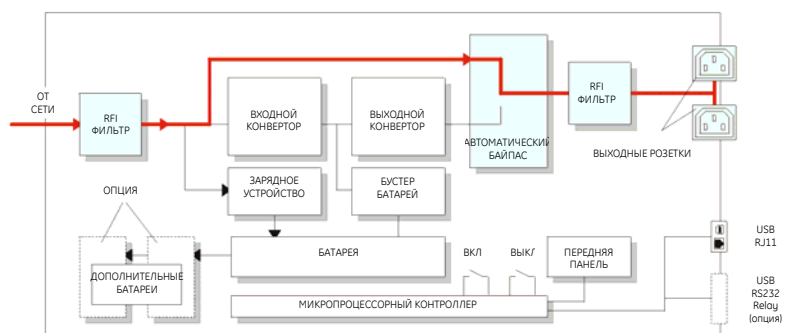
ОТ СЕТИ

RFI ФИЛЬТР

ВХОДНОЙ КОНВЕРТОР

ВЫХОДНОЙ КОНВЕРТОР

АВТОМАТИЧЕСКИЙ БАЙПАС

RFI ФИЛЬТР

ВЫХОДНЫЕ РОЗЕТКИ

ЗАРЯДНОЕ УСТРОЙСТВО

БУСТЕР БАТАРЕЙ

ОПЦИЯ

БАТАРЕЯ

ВКЛ

ВЫКЛ

ПЕРЕДНЯЯ ПАНЕЛЬ

ДОПОЛНИТЕЛЬНЫЕ БАТАРЕИ

МИКРОПРОЦЕССОРНЫЙ КОНТРОЛЛЕР

USB RJ11

USB RS232 Relay (опция)